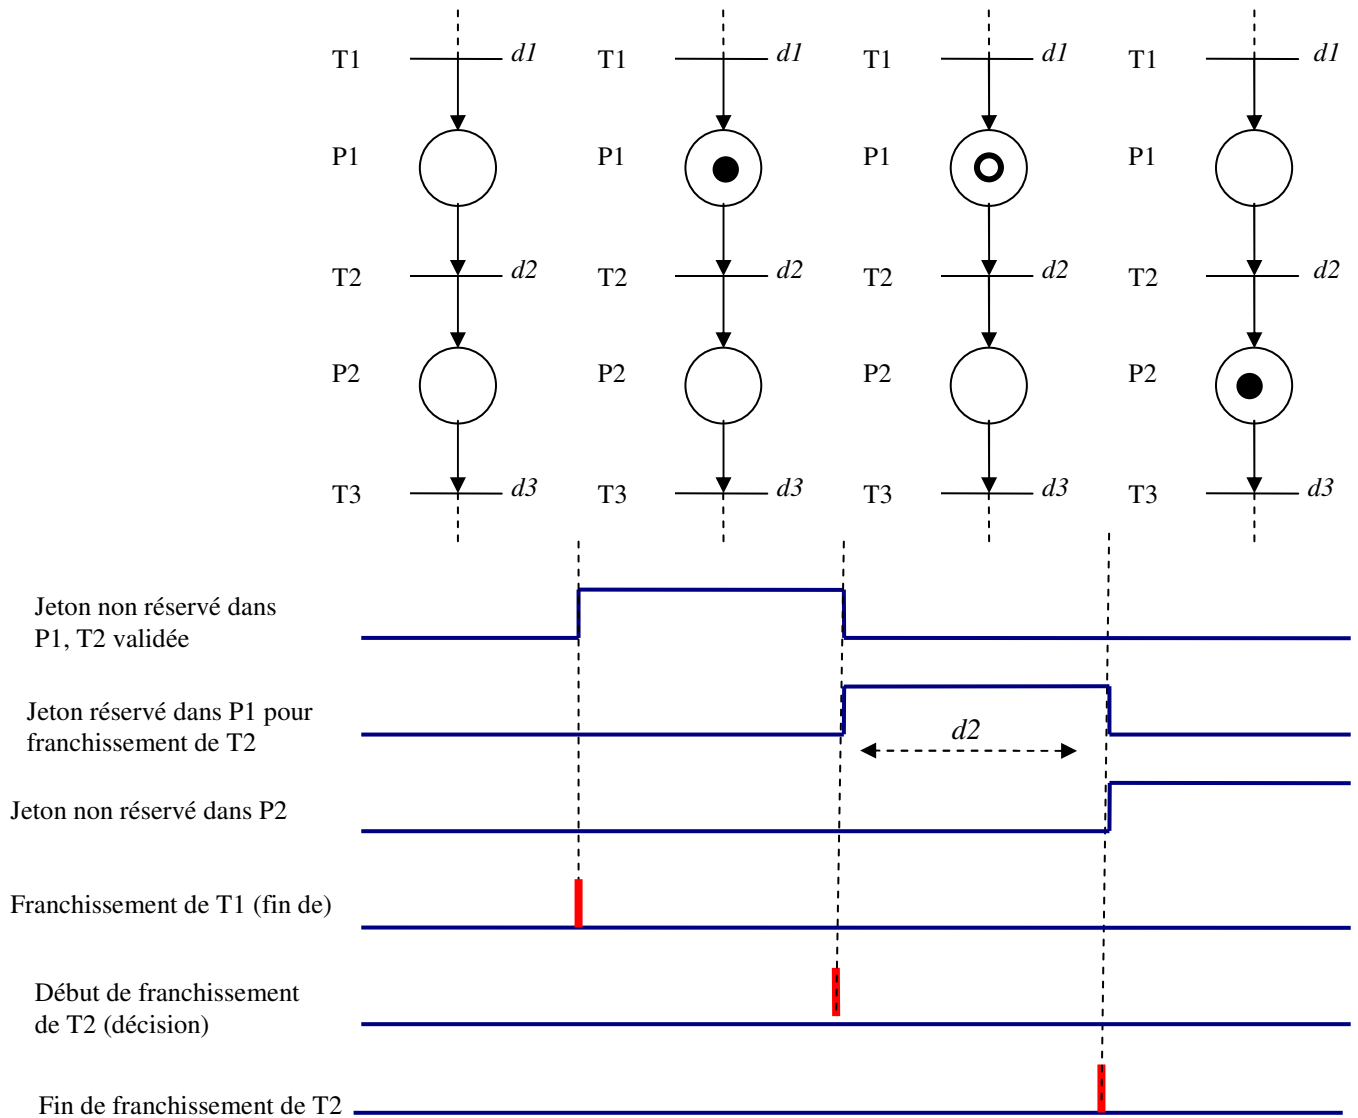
T1 $d1$ T1 $d1$ T1 $d1$ T1 $d1$

P1 P1 P1 P1

T2 $d2$ T2 $d2$ T2 $d2$ T2 $d2$

P2 P2 P2 P2

T3 $d3$ T3 $d3$ T3 $d3$ T3 $d3$

Jeton non réservé dans P1, T2 validée

Jeton réservé dans P1 pour franchissement de T2

$d2$

Jeton non réservé dans P2

Franchissement de T1 (fin de)

Début de franchissement de T2 (décision)

Fin de franchissement de T2